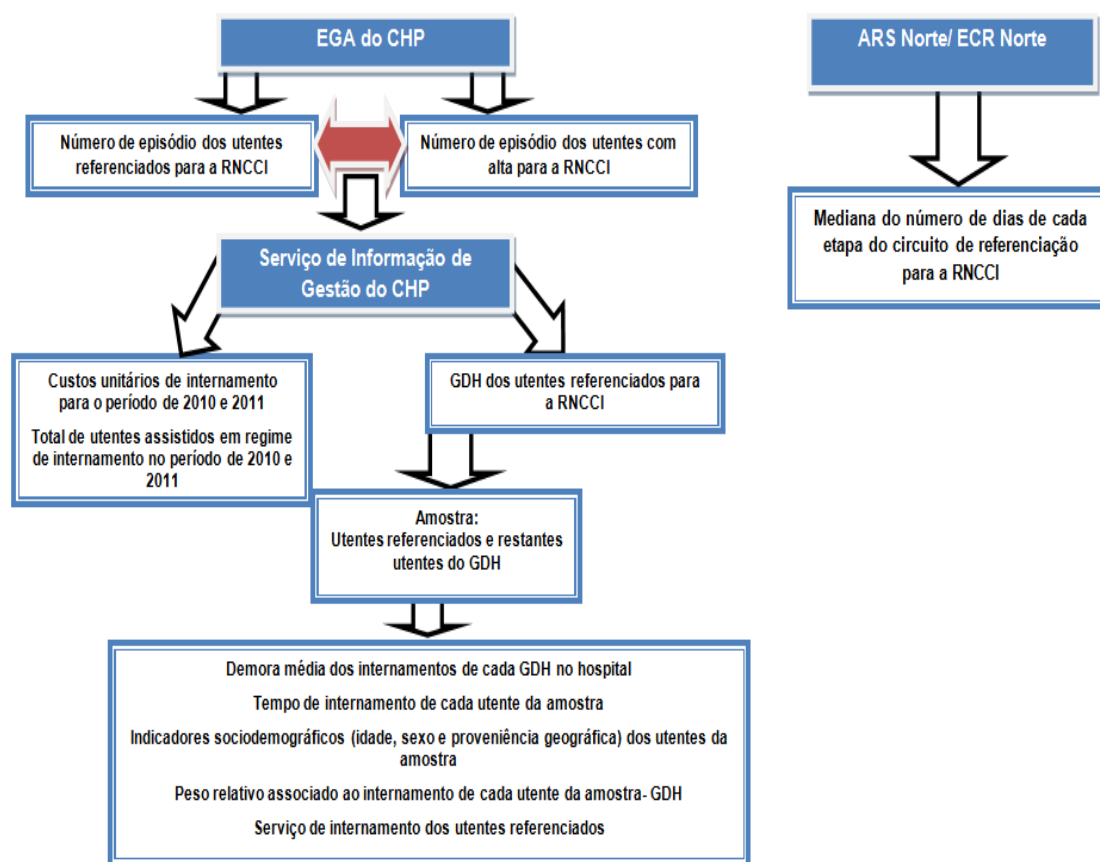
EGA do CHP

ARS Norte/ ECR Norte

Número de episódio dos utentes referenciados para a RNCCI

Número de episódio dos utentes com alta para a RNCCI

Mediana do número de dias de cada etapa do circuito de referenciação para a RNCCI

Serviço de Informação de Gestão do CHP

Custos unitários de internamento para o período de 2010 e 2011

Total de utentes assistidos em regime de internamento no período de 2010 e 2011

GDH dos utentes referenciados para a RNCCI

Amostra:
Utentes referenciados e restantes utentes do GDH

Demora média dos internamentos de cada GDH no hospital

Tempo de internamento de cada utente da amostra

Indicadores sociodemográficos (idade, sexo e proveniência geográfica) dos utentes da amostra

Peso relativo associado ao internamento de cada utente da amostra- GDH

Serviço de internamento dos utentes referenciados